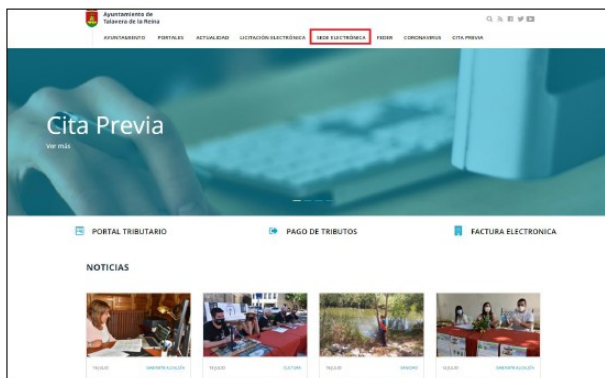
Ayuntamiento de Talavera de la Reina

AYUNTAMIENTO PORTALES ACTUALIDAD LICITACIÓN ELECTRÓNICA SEDE ELECTRÓNICA FEDER CORONAVIRUS CITA PREVIA

Cita Previa

Ver más

PORTAL TRIBUTARIO

PAGO DE TRIBUTOS

FACTURA ELECTRONICA

NOTICIAS

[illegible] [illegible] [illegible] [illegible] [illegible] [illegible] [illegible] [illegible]